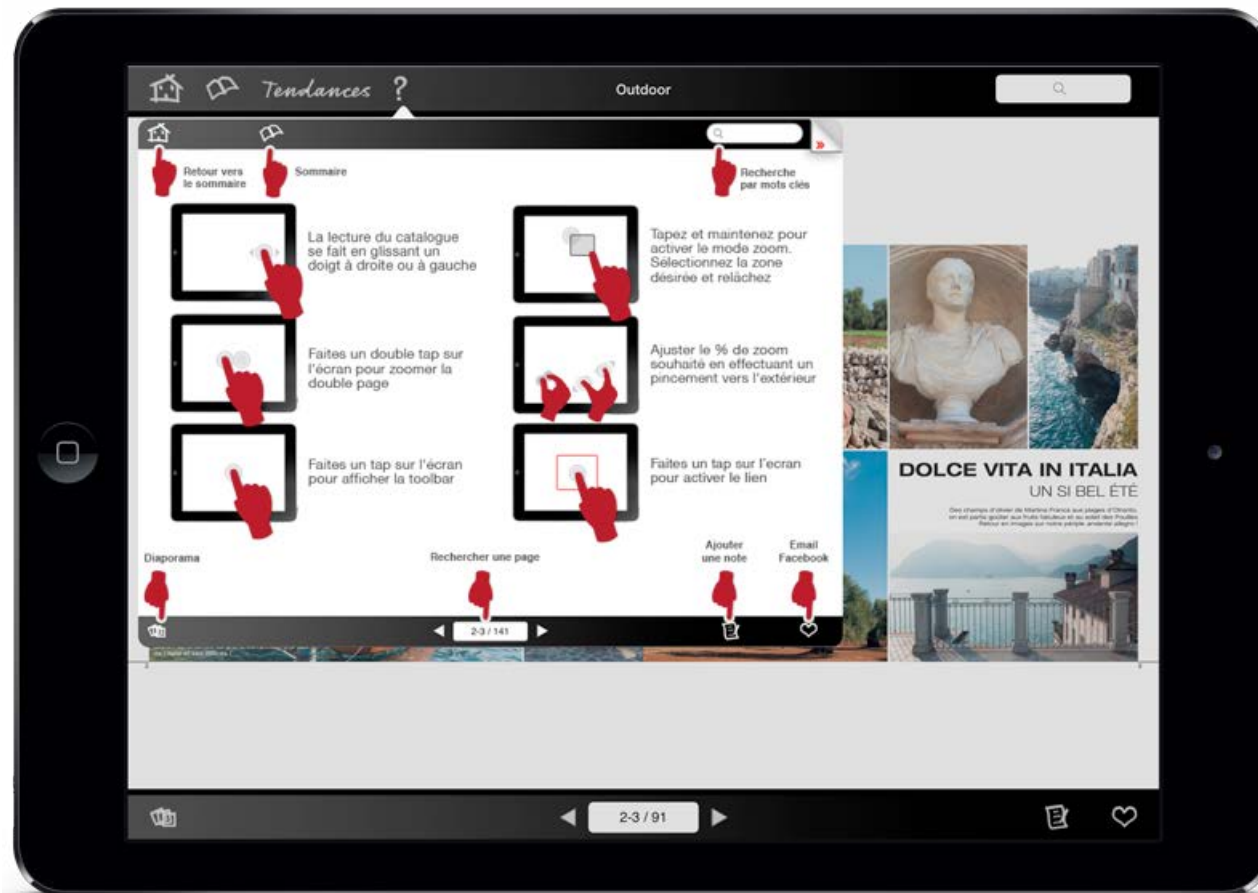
Tendances ?

Outdoor

Retour vers le sommaire

Sommaire

Recherche par mots clés

La lecture du catalogue se fait en glissant un doigt à droite ou à gauche

Tapez et maintenez pour activer le mode zoom. Sélectionnez la zone désirée et relâchez

Faites un double tap sur l'écran pour zoomer la double page

Ajuster le % de zoom souhaité en effectuant un pincement vers l'extérieur

Faites un tap sur l'écran pour afficher la toolbar

Faites un tap sur l'ecran pour activer le lien

Diaporama

Rechercher une page

Ajouter une note

Email Facebook

2-3 / 141

DOLCE VITA IN ITALIA

UN SI BEL ÉTÉ

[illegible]

2-3 / 91